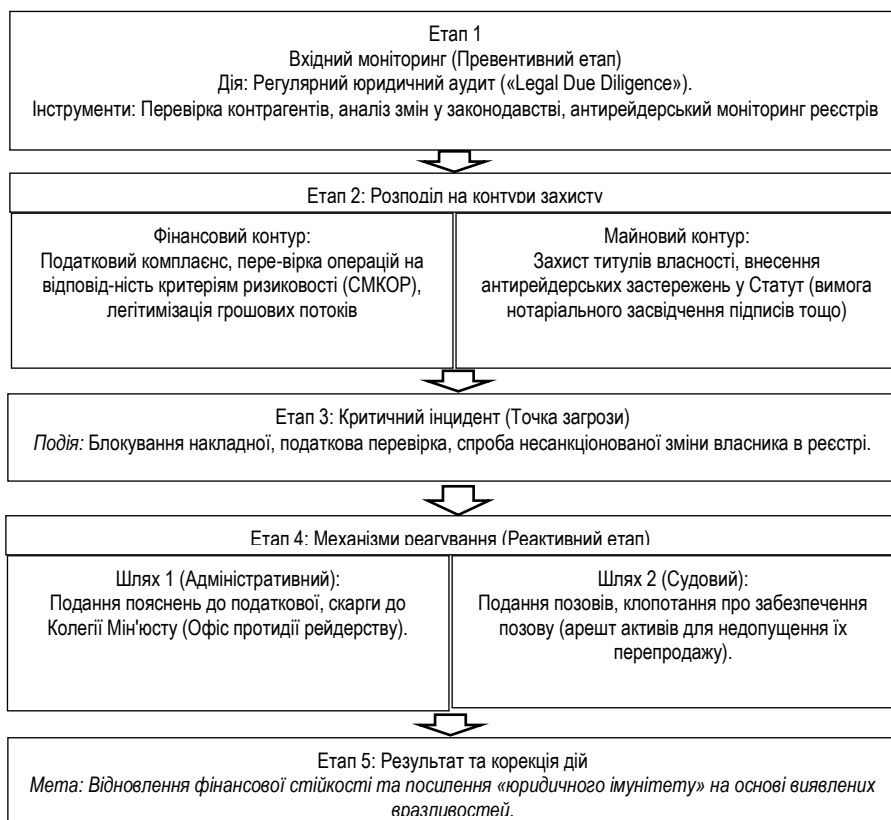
Етап 1
Вхідний моніторинг (Превентивний етап)
Дія: Регулярний юридичний аудит («Legal Due Diligence»).
Інструменти: Перевірка контрагентів, аналіз змін у законодавстві, антирейдерський моніторинг реєстрів

Етап 2: Розподіл на контури захисту

Фінансовий контур:
Податковий комплаєнс, пере-вірка операцій на відповід-ність критеріям ризиковості (СМКОР), легітимізація грошових потоків

Майновий контур:
Захист титулів власності, внесення антирейдерських застережень у Статут (вимога нотаріального засвідчення підписів тощо)

Етап 3: Критичний інцидент (Точка загрози)
Подія: Блокування накладної, податкова перевірка, спроба несанкціонованої зміни власника в реєстрі.

Етап 4: Механізми реагування (Реактивний етап)

Шлях 1 (Адміністративний):
Подання пояснень до податкової, скарги до Колегії Мін'юсту (Офіс протидії рейдерству).

Шлях 2 (Судовий):
Подання позовів, клопотання про забезпечення позову (арешт активів для недопущення їх перепродажу).

Етап 5: Результат та корекція дій
Мета: Відновлення фінансової стійкості та посилення «юридичного імунітету» на основі виявлених вразливостей.